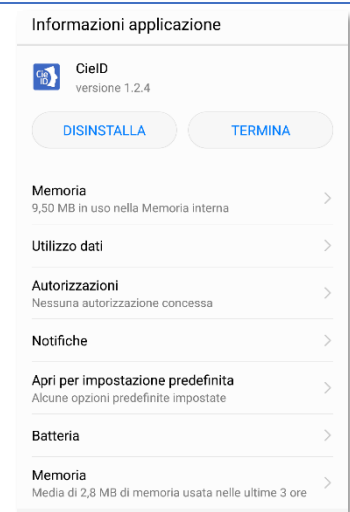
Informazioni applicazione

CieID
versione 1.2.4

DISINSTALLA

TERMINA

Memoria
9,50 MB in uso nella Memoria interna

Utilizzo dati

Autorizzazioni
Nessuna autorizzazione concessa

Notifiche

Apri per impostazione predefinita
Alcune opzioni predefinite impostate

Batteria

Memoria
Media di 2,8 MB di memoria usata nelle ultime 3 ore